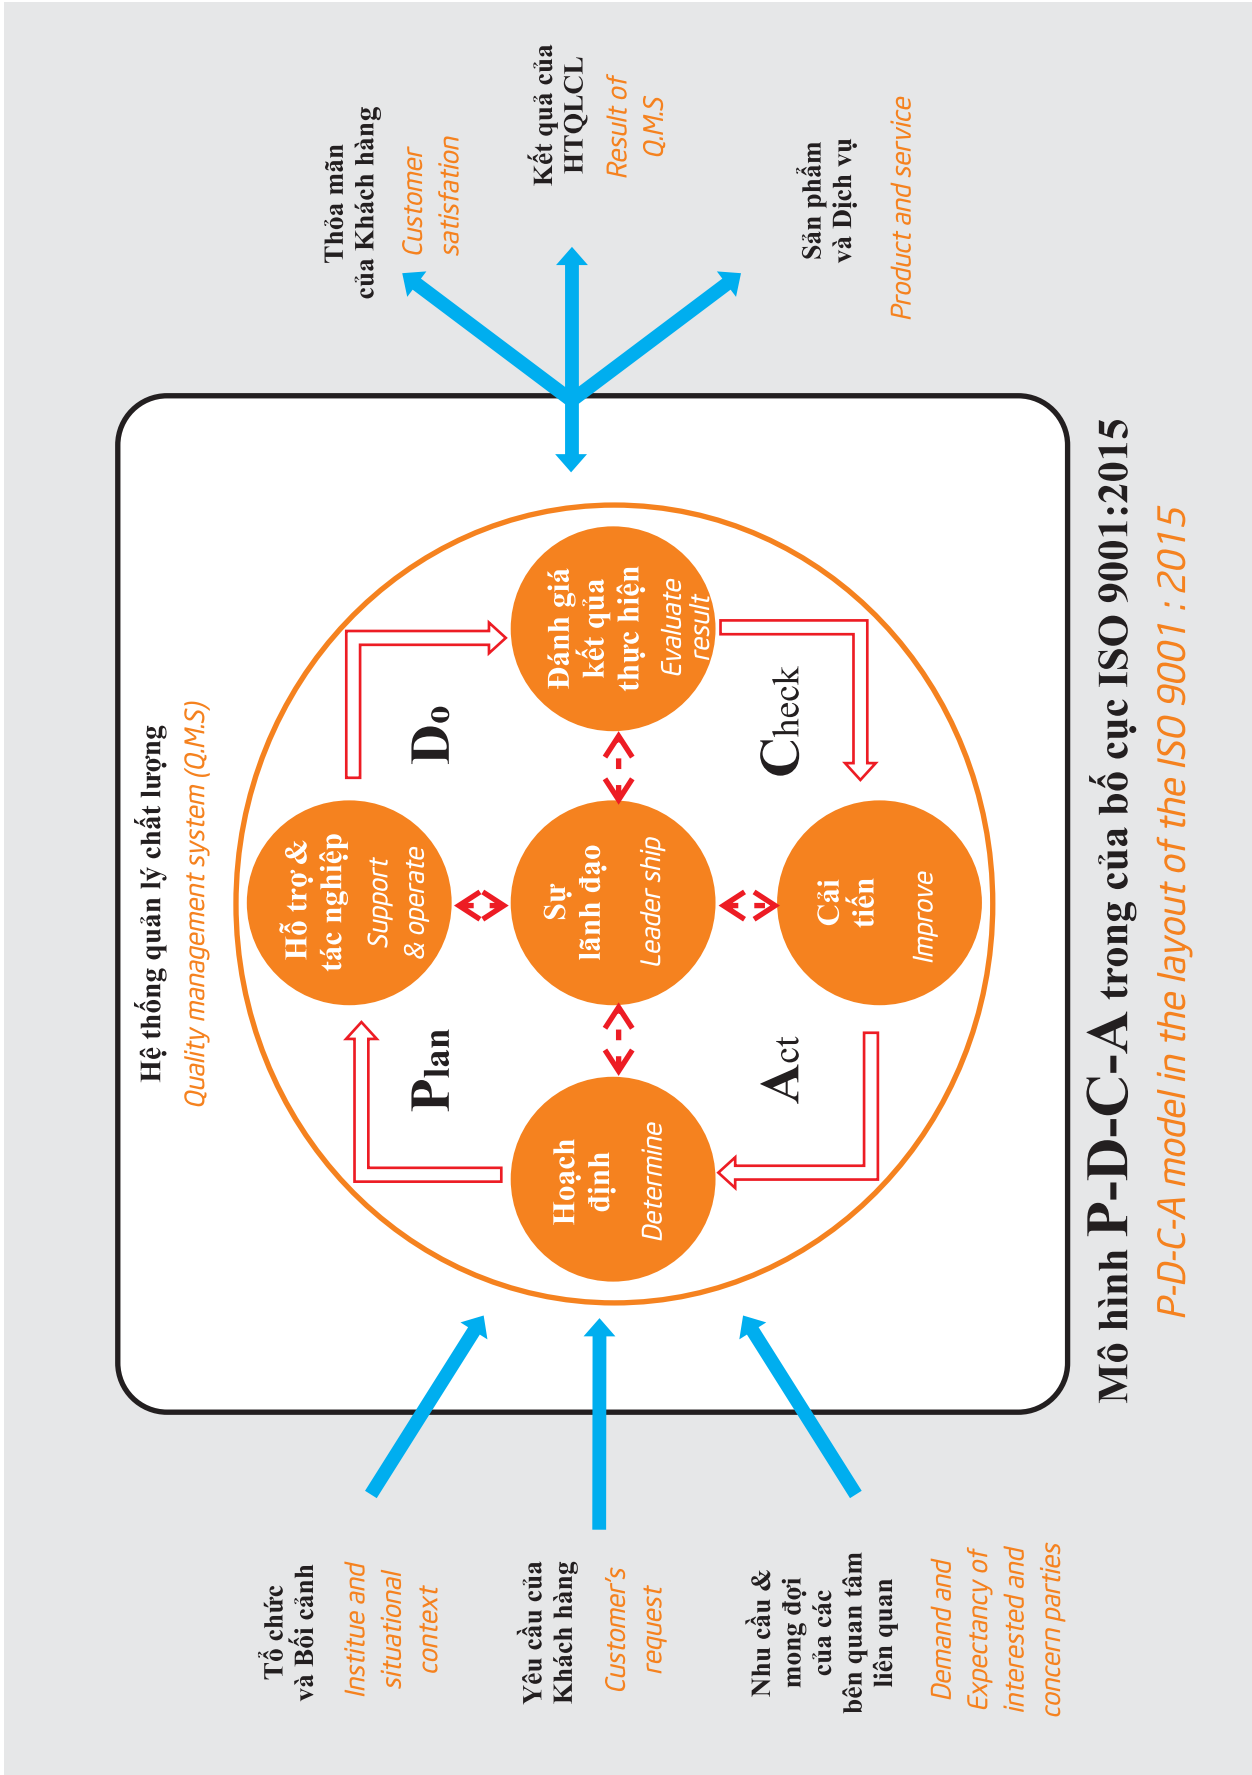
Thỏa mãn của Khách hàng
Customer satisfation

Kết quả của HTQLCL
Result of Q.M.S

Sản phẩm và Dịch vụ
Product and service

Hệ thống quản lý chất lượng
Quality management system (Q.M.S)

Hỗ trợ & tác nghiệp
Support & operate

Do

Đánh giá kết quả thực hiện
Evaluate result

Check

Sự lãnh đạo
Leader ship

Cải tiến
Improve

Plan

Act

Hoạch định
Determine

Tổ chức và Bối cảnh
Institue and situational context

Yêu cầu của Khách hàng
Customer's request

Nhu cầu & mong đợi của các bên quan tâm liên quan
Demand and Expectancy of interested and concern parties

Mô hình P-D-C-A trong của bố cục ISO 9001:2015
P-D-C-A model in the layout of the ISO 9001 : 2015